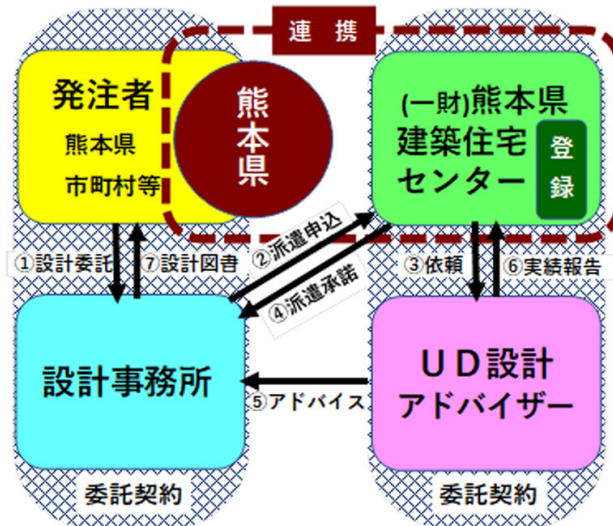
連　携

発注者
熊本県
市町村等

熊本県

(一財)熊本県
建築住宅
センター

登録

①設計委託
⑦設計図書

②派遣申込
④派遣承諾

③依頼
⑥実績報告

設計事務所

ＵＤ設計
アドバイザー

⑤アドバイス

委託契約

委託契約